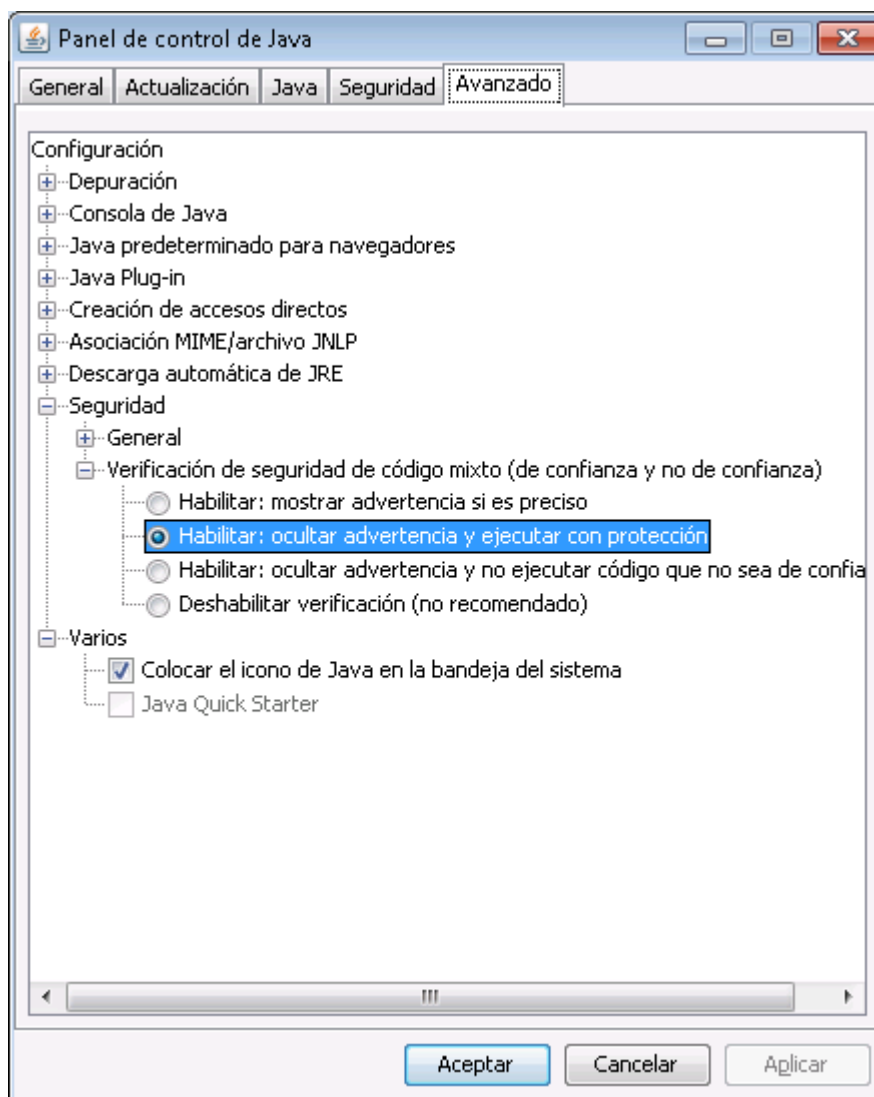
Panel de control de Java

General | Actualización | Java | Seguridad | Avanzado

Configuración
Depuración
Consola de Java
Java predeterminado para navegadores
Java Plug-in
Creación de accesos directos
Asociación MIME/archivo JNLP
Descarga automática de JRE
Seguridad
General
Verificación de seguridad de código mixto (de confianza y no de confianza)
Habilitar: mostrar advertencia si es preciso
Habilitar: ocultar advertencia y ejecutar con protección
Habilitar: ocultar advertencia y no ejecutar código que no sea de confia
Deshabilitar verificación (no recomendado)
Varios
Colocar el icono de Java en la bandeja del sistema
Java Quick Starter

Aceptar | Cancelar | Aplicar